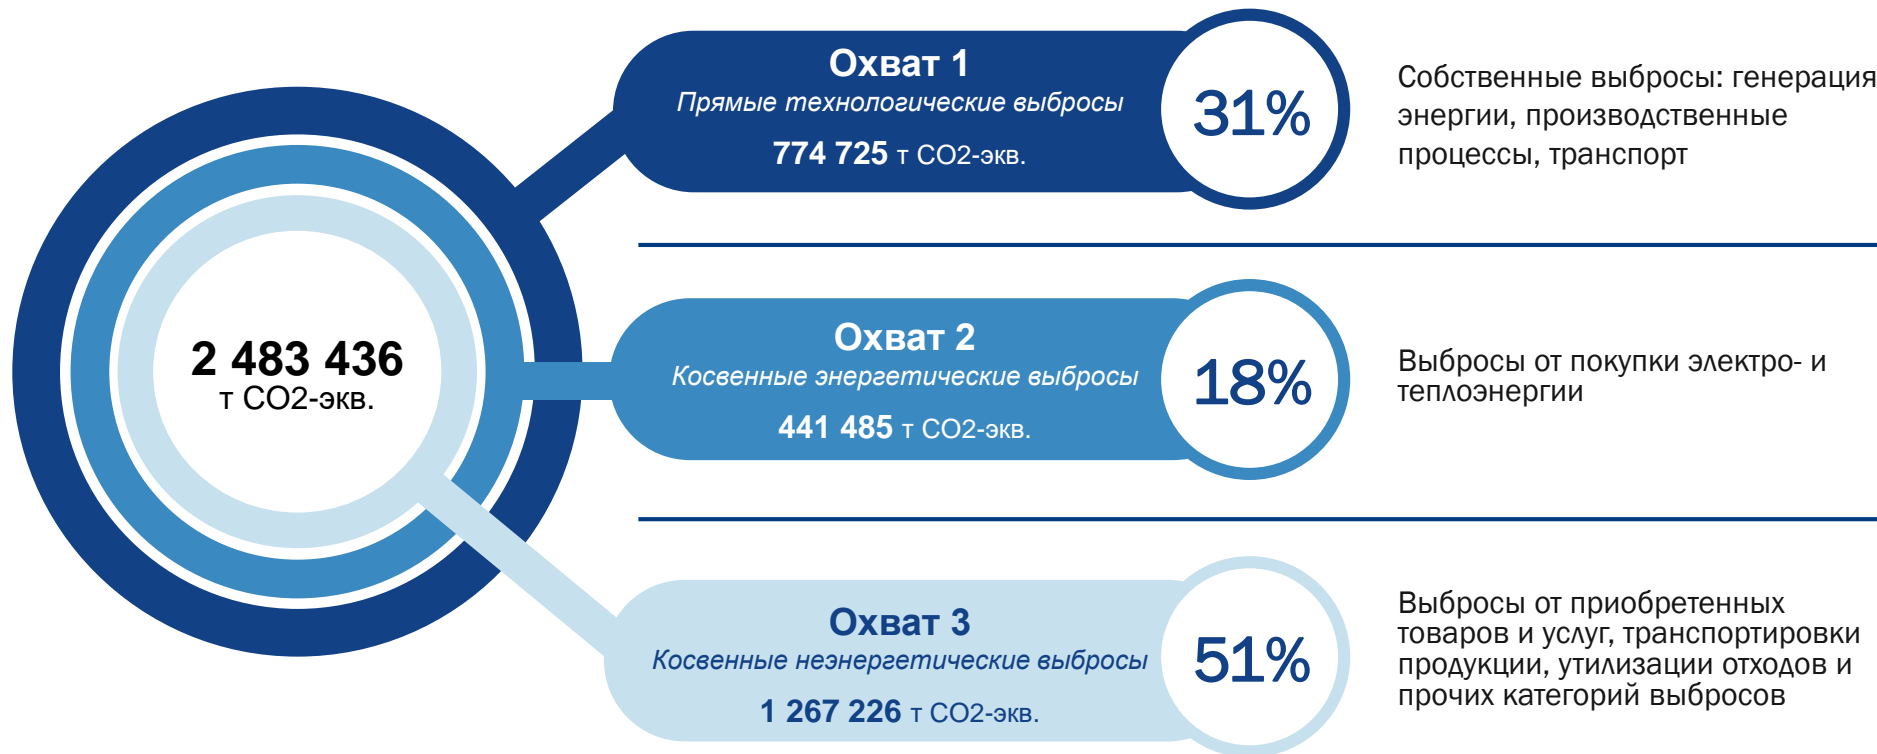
2 483 436
т CO2-экв.

Охват 1
Прямые технологические выбросы
774 725 т CO2-экв.

31%

Собственные выбросы: генерация энергии, производственные процессы, транспорт

Охват 2
Косвенные энергетические выбросы
441 485 т CO2-экв.

18%

Выбросы от покупки электро- и теплоэнергии

Охват 3
Косвенные неэнергетические выбросы
1 267 226 т CO2-экв.

51%

Выбросы от приобретенных товаров и услуг, транспортировки продукции, утилизации отходов и прочих категорий выбросов